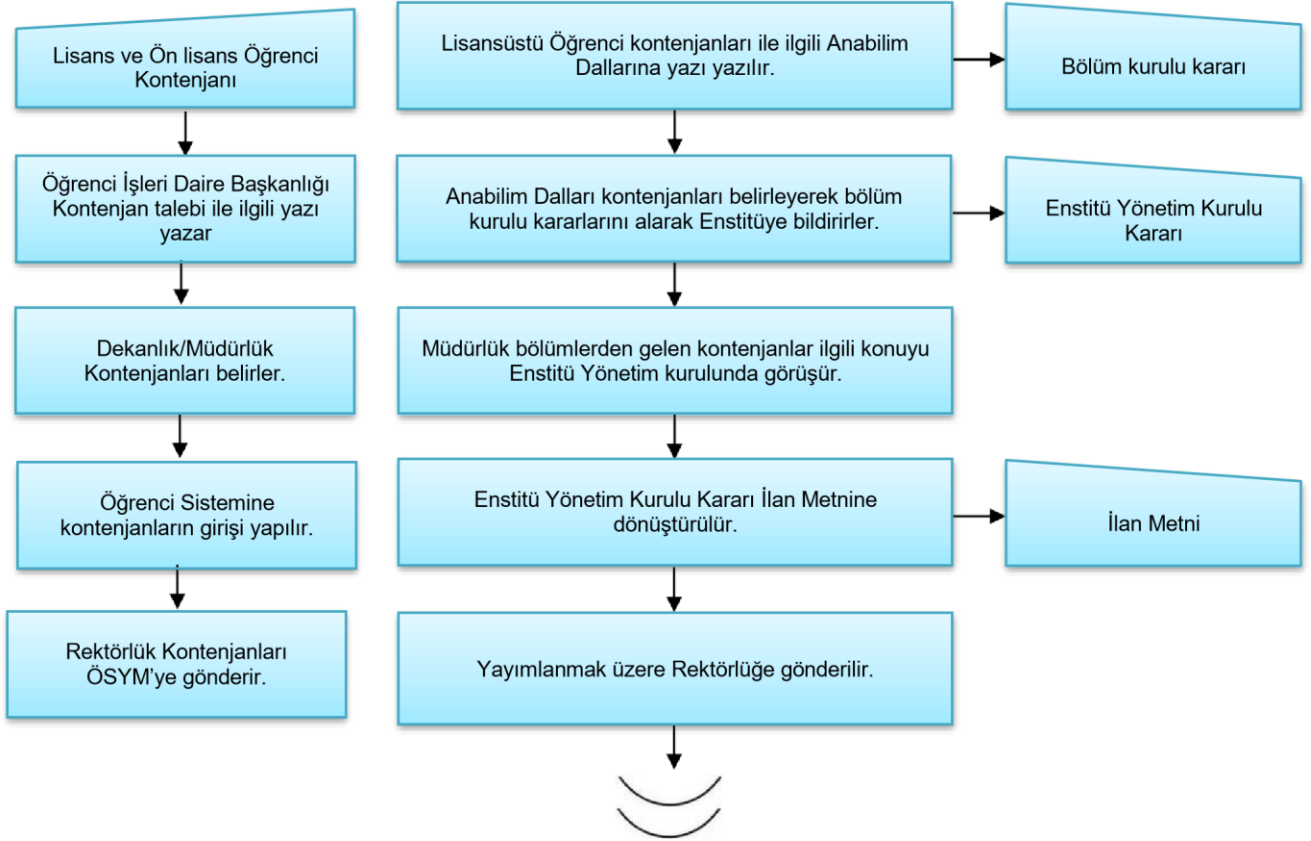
Lisans ve Ön lisans Öğrenci Kontenjanı

Öğrenci İşleri Daire Başkanlığı Kontenjan talebi ile ilgili yazı yazar

Dekanlık/Müdürlük Kontenjanları belirler.

Öğrenci Sistemine kontenjanların girişi yapılır.

Rektörlük Kontenjanları ÖSYM'ye gönderir.

Lisansüstü Öğrenci kontenjanları ile ilgili Anabilim Dallarına yazı yazılır.

Bölüm kurulu kararı

Anabilim Dalları kontenjanları belirleyerek bölüm kurulu kararlarını alarak Enstitüye bildirirler.

Enstitü Yönetim Kurulu Kararı

Müdürlük bölümlerden gelen kontenjanlar ilgili konuyu Enstitü Yönetim kurulunda görüşür.

Enstitü Yönetim Kurulu Kararı İlan Metnine dönüştürülür.

İlan Metni

Yayımlanmak üzere Rektörlüğe gönderilir.